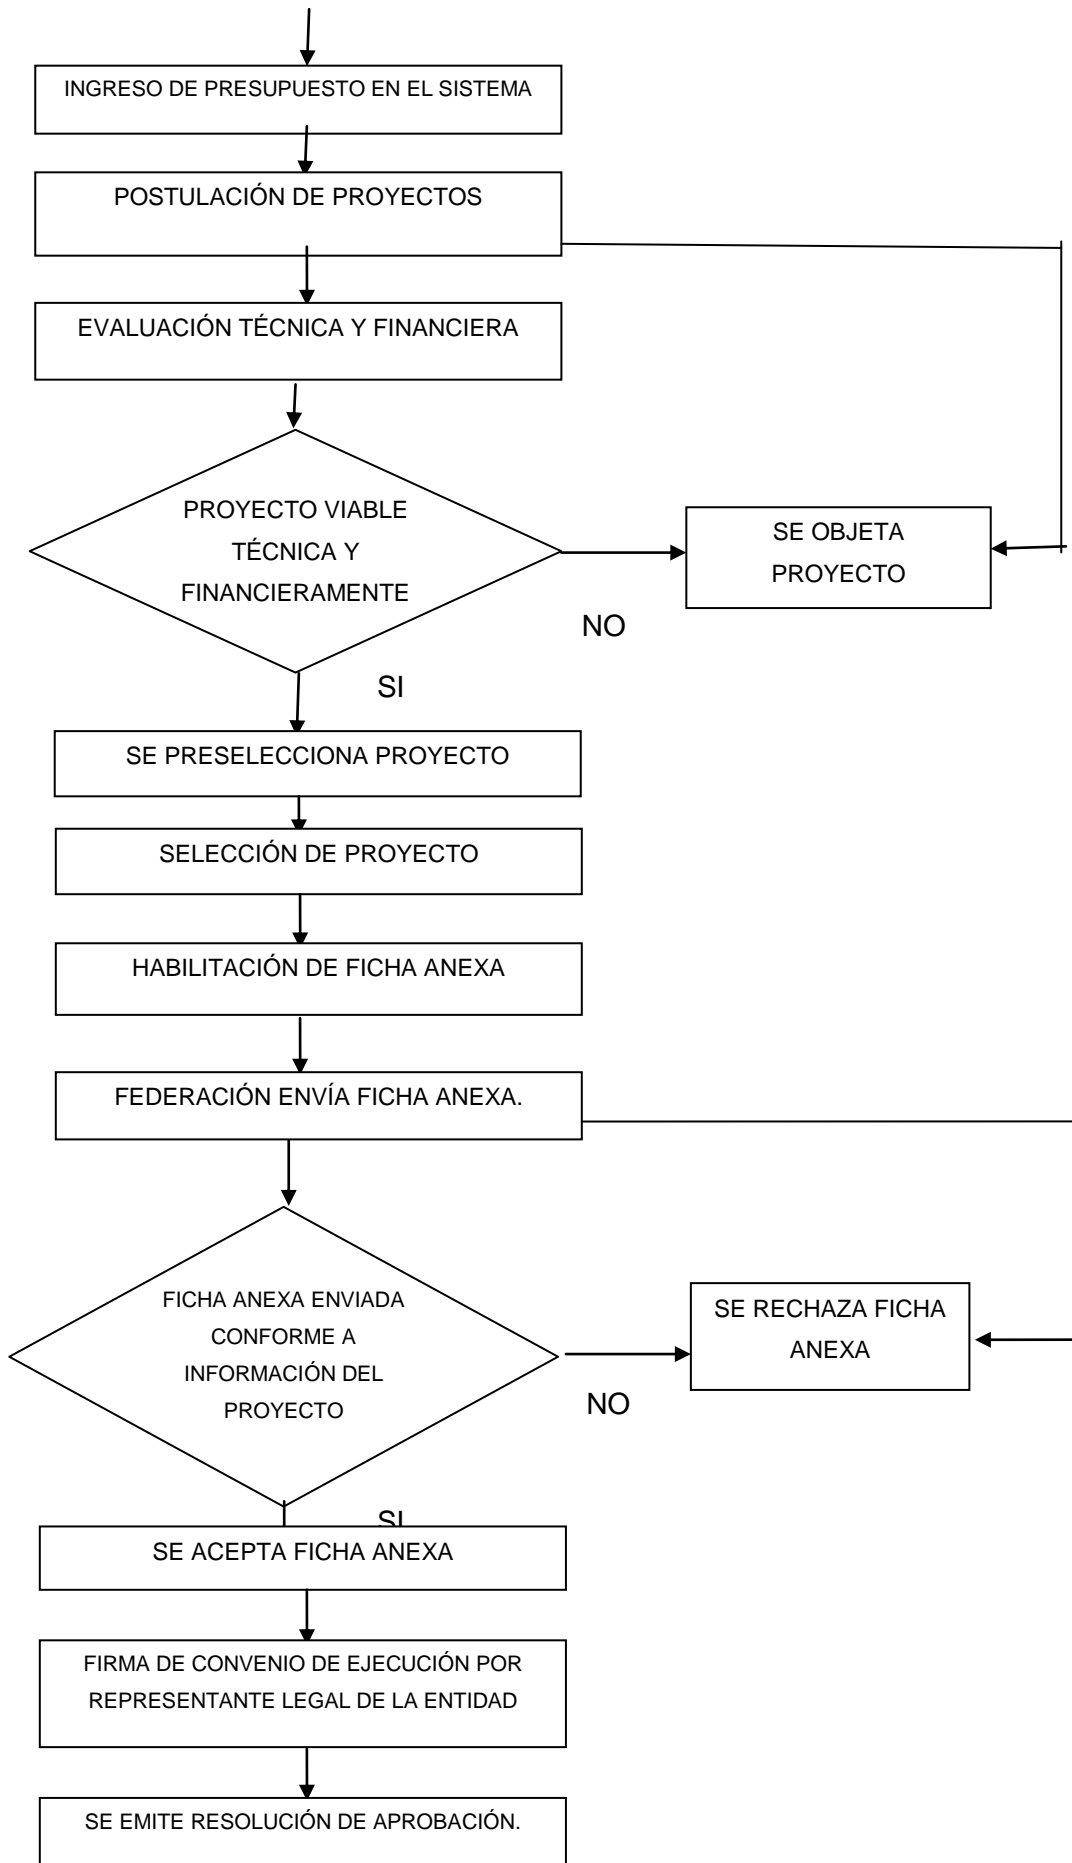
INGRESO DE PRESUPUESTO EN EL SISTEMA

POSTULACIÓN DE PROYECTOS

EVALUACIÓN TÉCNICA Y FINANCIERA

PROYECTO VIABLE TÉCNICA Y FINANCIERAMENTE

SE OBJETA PROYECTO

NO

SI

SE PRESELECCIONA PROYECTO

SELECCIÓN DE PROYECTO

HABILITACIÓN DE FICHA ANEXA

FEDERACIÓN ENVÍA FICHA ANEXA.

FICHA ANEXA ENVIADA CONFORME A INFORMACIÓN DEL PROYECTO

SE RECHAZA FICHA ANEXA

NO

SI

SE ACEPTA FICHA ANEXA

FIRMA DE CONVENIO DE EJECUCIÓN POR REPRESENTANTE LEGAL DE LA ENTIDAD

SE EMITE RESOLUCIÓN DE APROBACIÓN.